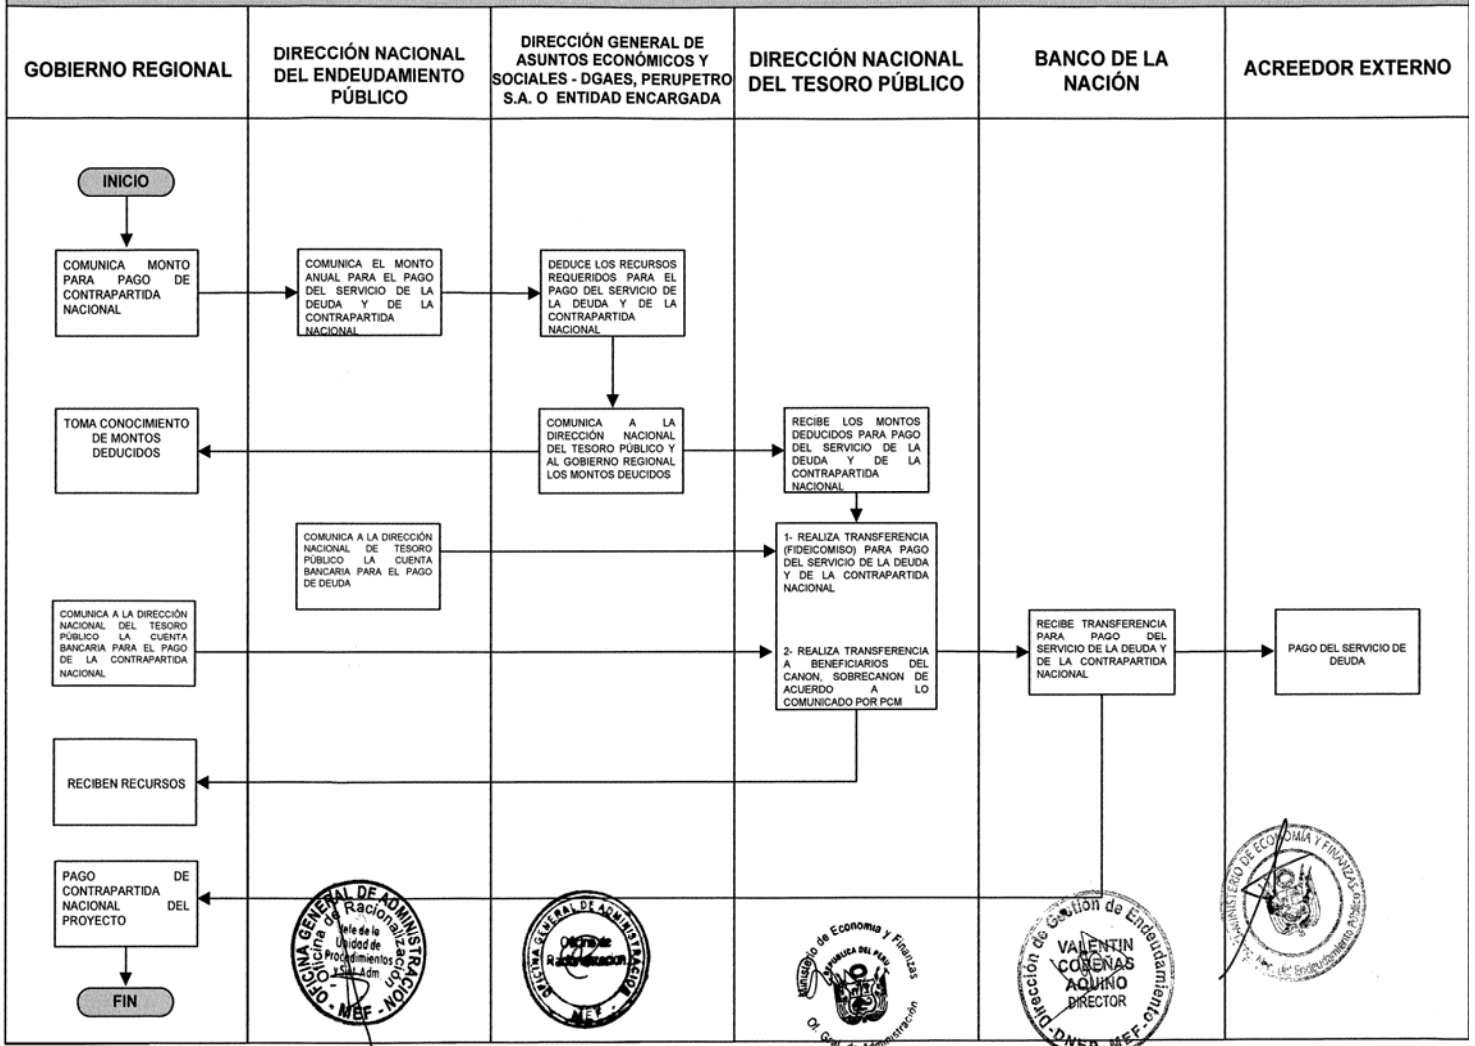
GOBIERNO REGIONAL

DIRECCIÓN NACIONAL DEL ENDEUDAMIENTO PÚBLICO

DIRECCIÓN GENERAL DE ASUNTOS ECONÓMICOS Y SOCIALES - DGAES, PERUPETRO S.A. O ENTIDAD ENCARGADA

DIRECCIÓN NACIONAL DEL TESORO PÚBLICO

BANCO DE LA NACIÓN

ACREEDOR EXTERNO

INICIO

COMUNICA MONTO PARA PAGO DE CONTRAPARTIDA NACIONAL

COMUNICA EL MONTO ANUAL PARA EL PAGO DEL SERVICIO DE LA DEUDA Y DE LA CONTRAPARTIDA NACIONAL

DEDUCE LOS RECURSOS REQUERIDOS PARA EL PAGO DEL SERVICIO DE LA DEUDA Y DE LA CONTRAPARTIDA NACIONAL

TOMA CONOCIMIENTO DE MONTOS DEDUCIDOS

COMUNICA A LA DIRECCIÓN NACIONAL DEL TESORO PÚBLICO Y AL GOBIERNO REGIONAL LOS MONTOS DEUCIDOS

RECIBE LOS MONTOS DEDUCIDOS PARA PAGO DEL SERVICIO DE LA DEUDA Y DE LA CONTRAPARTIDA NACIONAL

COMUNICA A LA DIRECCIÓN NACIONAL DE TESORO PÚBLICO LA CUENTA BANCARIA PARA EL PAGO DE DEUDA

1- REALIZA TRANSFERENCIA (FIDEICOMISO) PARA PAGO DEL SERVICIO DE LA DEUDA Y DE LA CONTRAPARTIDA NACIONAL

COMUNICA A LA DIRECCIÓN NACIONAL DEL TESORO PÚBLICO LA CUENTA BANCARIA PARA EL PAGO DE LA CONTRAPARTIDA NACIONAL

2- REALIZA TRANSFERENCIA A BENEFICIARIOS DEL CANON, SOBRECANON DE ACUERDO A LO COMUNICADO POR PCM

RECIBE TRANSFERENCIA PARA PAGO DEL SERVICIO DE LA DEUDA Y DE LA CONTRAPARTIDA NACIONAL

PAGO DEL SERVICIO DE DEUDA

RECIBEN RECURSOS

PAGO DE CONTRAPARTIDA NACIONAL DEL PROYECTO

FIN

OFICINA GENERAL DE ADMINISTRACIÓN Oficina de Racionalización Jefe de la Unidad de Procedimientos y Sist. Adm. MEF

OFICINA GENERAL DE ADMINISTRACIÓN Oficina de Racionalización MEF

Ministerio de Economía y Finanzas REPÚBLICA DEL PERÚ Of. Gral. de Administración

Dirección de Gestión de Endeudamiento VALENTIN COSEÑAS AQUINO DIRECTOR DNEP MEF

MINISTERIO DE ECONOMÍA Y FINANZAS Dir. Nac. del Endeudamiento Público